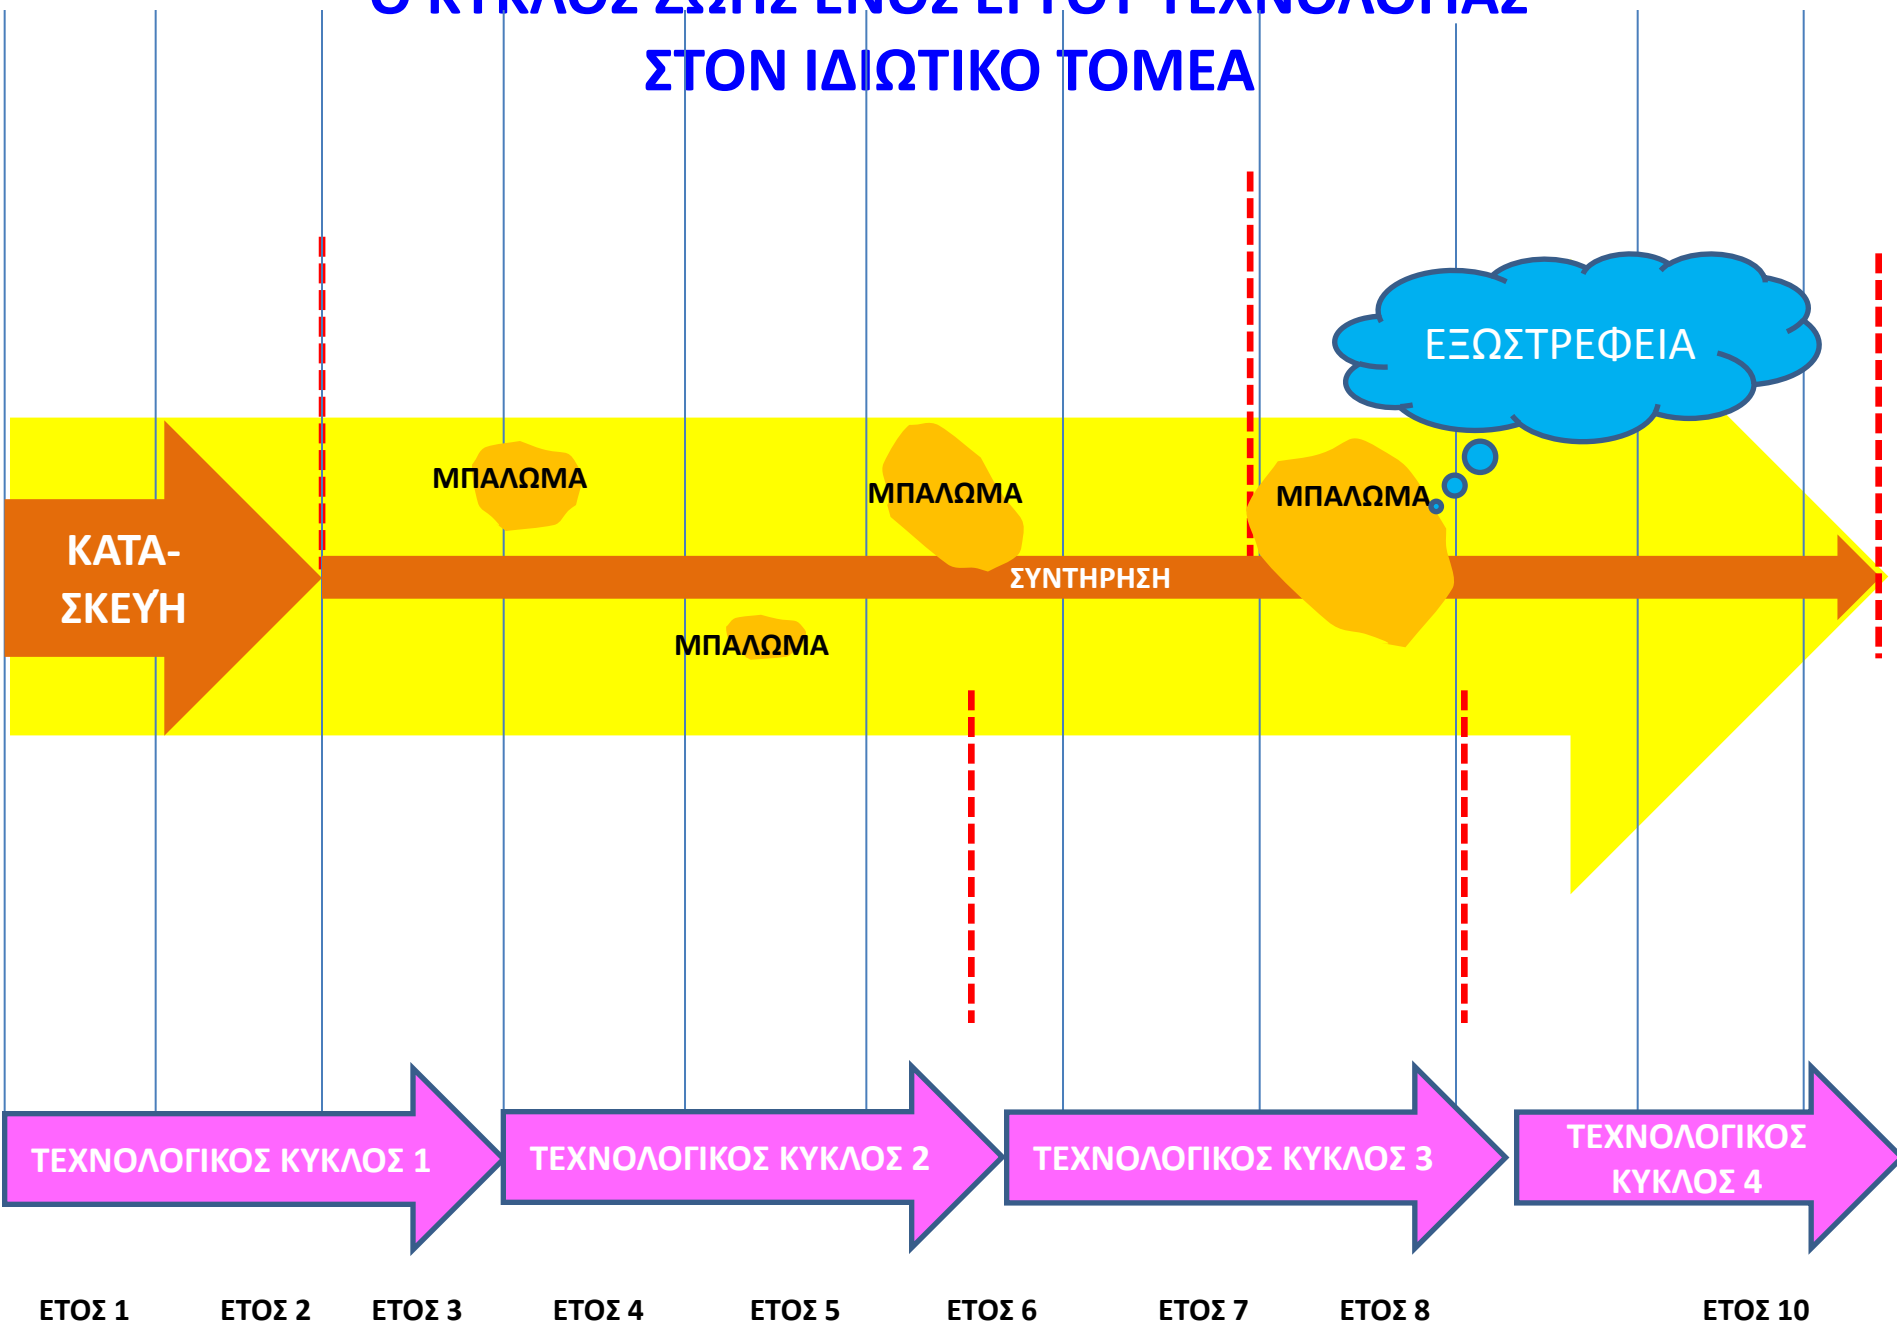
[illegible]
ΣΤΟΝ ΙΔΙΩΤΙΚΟ ΤΟΜΕΑ

ΕΞΩΣΤΡΕΦΕΙΑ

ΚΑΤΑ-
ΣΚΕΥΗ

ΜΠΑΛΩΜΑ

ΜΠΑΛΩΜΑ

ΜΠΑΛΩΜΑ

ΣΥΝΤΗΡΗΣΗ

ΜΠΑΛΩΜΑ

ΤΕΧΝΟΛΟΓΙΚΟΣ ΚΥΚΛΟΣ 1

ΤΕΧΝΟΛΟΓΙΚΟΣ ΚΥΚΛΟΣ 2

ΤΕΧΝΟΛΟΓΙΚΟΣ ΚΥΚΛΟΣ 3

ΤΕΧΝΟΛΟΓΙΚΟΣ ΚΥΚΛΟΣ 4

ΕΤΟΣ 1 ΕΤΟΣ 2 ΕΤΟΣ 3 ΕΤΟΣ 4 ΕΤΟΣ 5 ΕΤΟΣ 6 ΕΤΟΣ 7 ΕΤΟΣ 8 ΕΤΟΣ 10